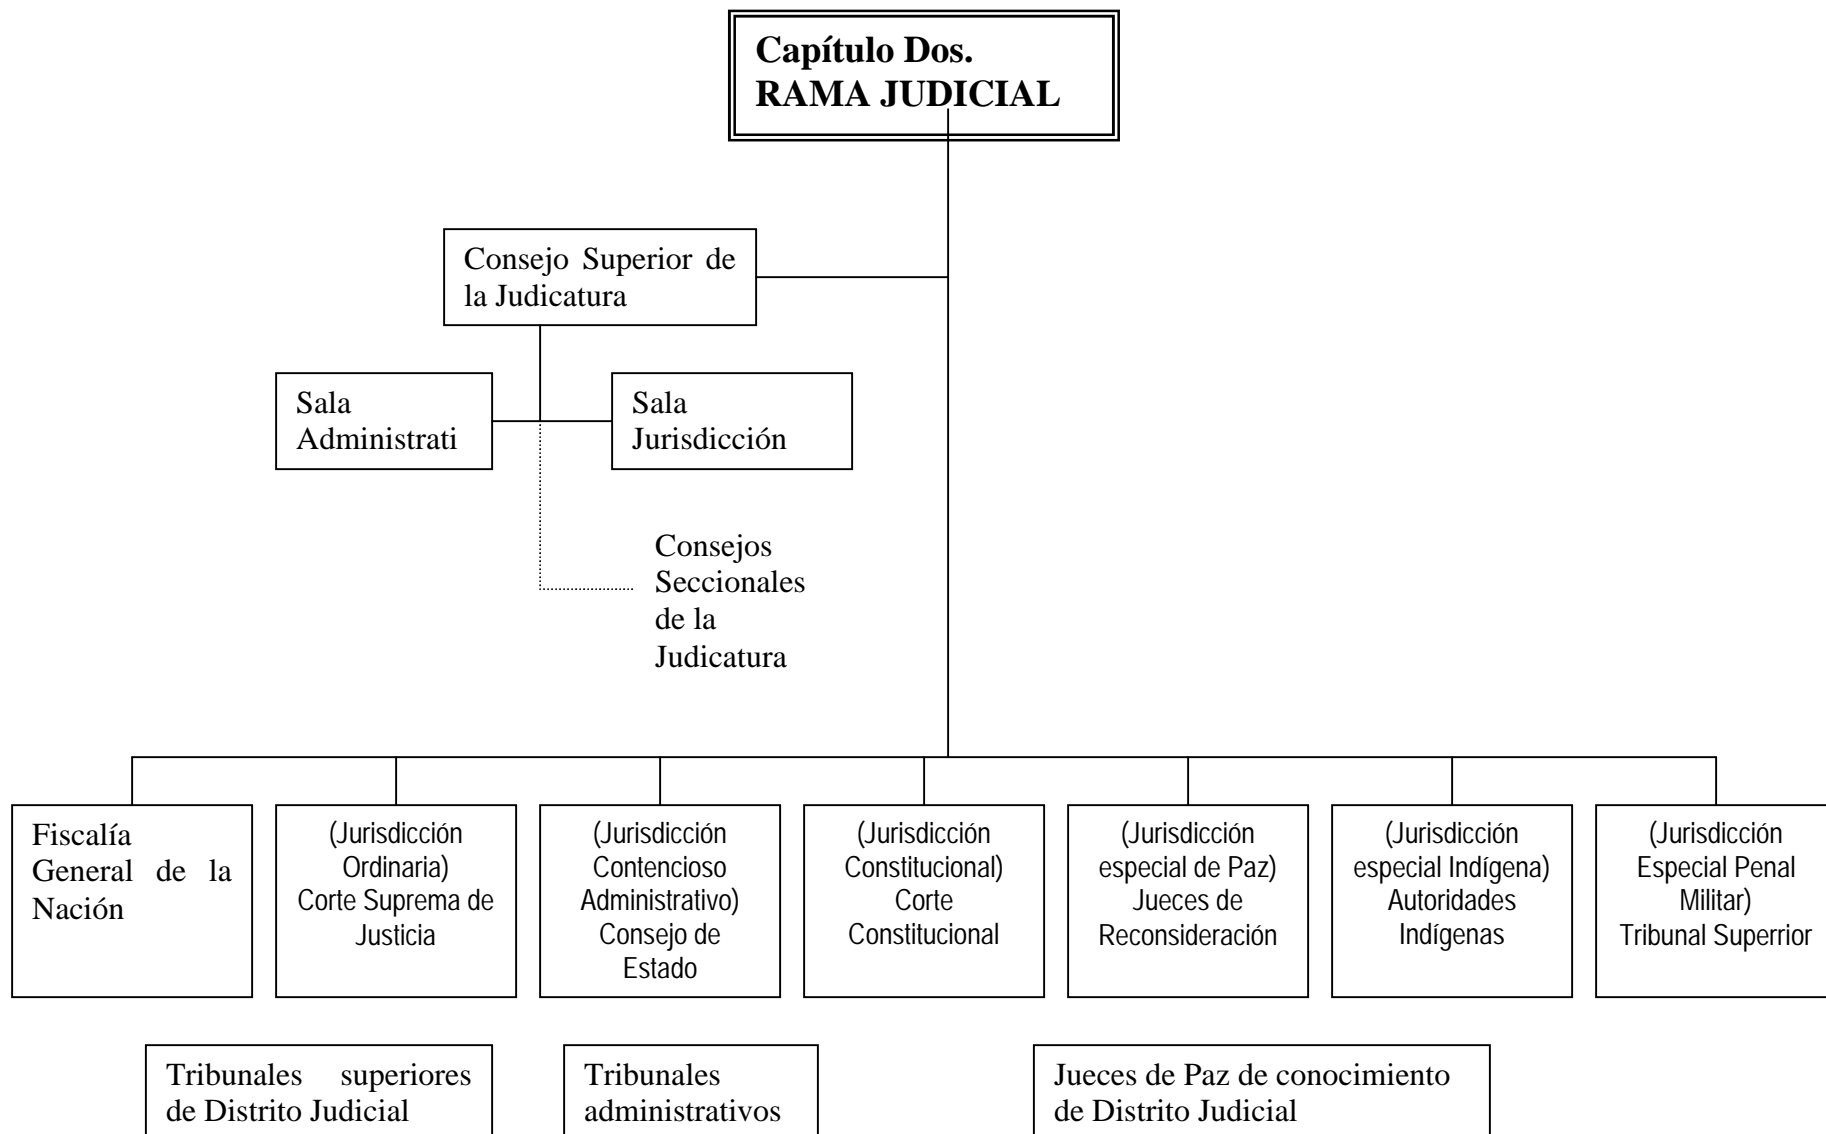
Capítulo Dos.
RAMA JUDICIAL

Consejo Superior de la Judicatura

Sala Administrati

Sala Jurisdicción

Consejos Seccionales de la Judicatura

Fiscalía General de la Nación

(Jurisdicción Ordinaria) Corte Suprema de Justicia

(Jurisdicción Contencioso Administrativo) Consejo de Estado

(Jurisdicción Constitucional) Corte Constitucional

(Jurisdicción especial de Paz) Jueces de Reconsideración

(Jurisdicción especial Indígena) Autoridades Indígenas

(Jurisdicción Especial Penal Militar) Tribunal Superrior

Tribunales superiores de Distrito Judicial

Tribunales administrativos

Jueces de Paz de conocimiento de Distrito Judicial